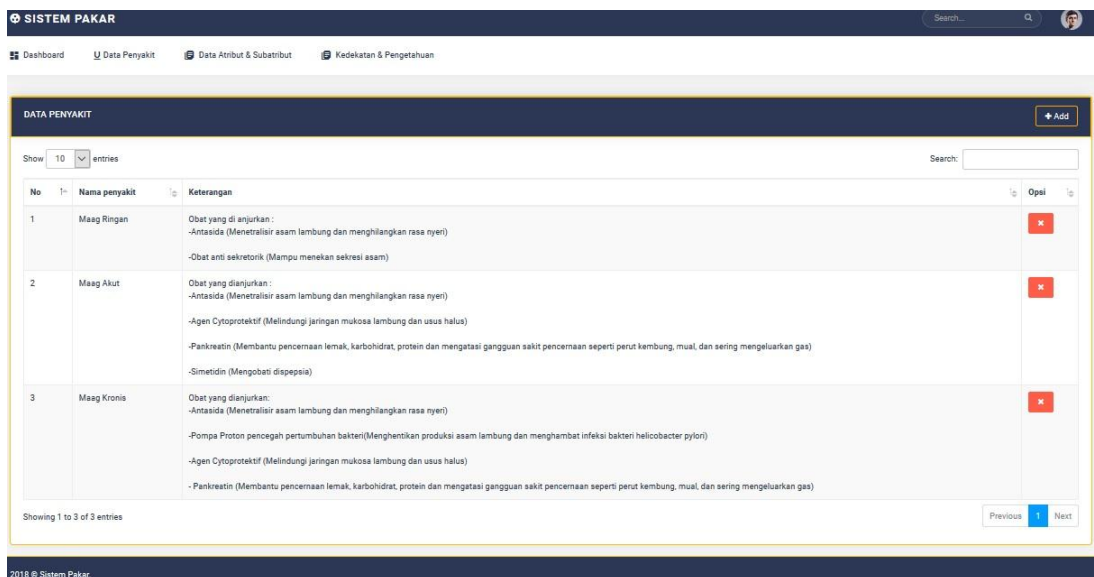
SISTEM PAKAR

Search...

Dashboard U Data Penyakit Data Atribut & Subatribut Kedekatan & Pengetahuan

DATA PENYAKIT

+ Add

Show 10 entries

Search:

| No | Nama penyakit | Keterangan | Opsi |
|---|---|---|---|
| 1 | Maag Ringan | Obat yang di anjurkan : -Antasida (Menetralisir asam lambung dan menghilangkan rasa nyeri) -Obat anti sekretorik (Mampu menekan sekresi asam) | × |
| 2 | Maag Akut | Obat yang dianjurkan : -Antasida (Menetralisir asam lambung dan menghilangkan rasa nyeri) -Agen Cytoprotektif (Melindungi jaringan mukosa lambung dan usus halus) -Pankreatin (Membantu pencernaan lemak, karbohidrat, protein dan mengatasi gangguan sakit pencernaan seperti perut kembung, mual, dan sering mengeluarkan gas) -Simetidin (Mengobati dispepsia) | × |
| 3 | Maag Kronis | Obat yang dianjurkan: -Antasida (Menetralisir asam lambung dan menghilangkan rasa nyeri) -Pompa Proton pencegah pertumbuhan bakteri(Menghentikan produksi asam lambung dan menghambat infeksi bakteri helicobacter pylori) -Agen Cytoprotektif (Melindungi jaringan mukosa lambung dan usus halus) - Pankreatin (Membantu pencernaan lemak, karbohidrat, protein dan mengatasi gangguan sakit pencernaan seperti perut kembung, mual, dan sering mengeluarkan gas) | × |

Showing 1 to 3 of 3 entries

Previous 1 Next

2018 © Sistem Pakar